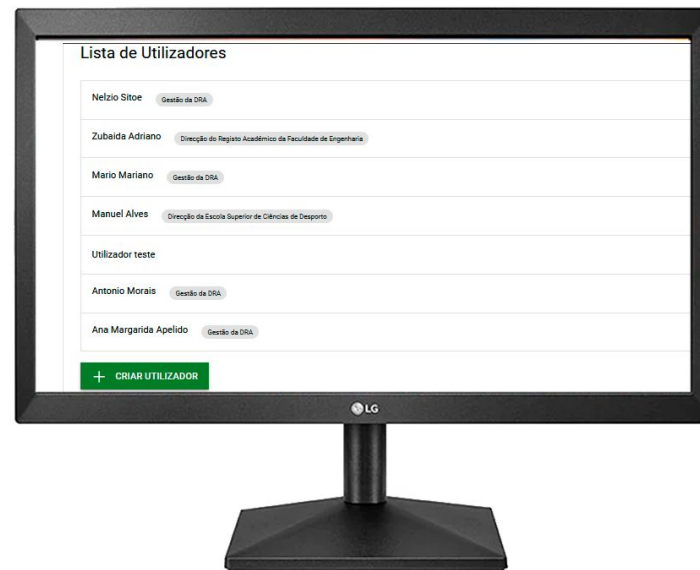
Lista de Utilizadores

Nelzio Sitoe Gestão da DRA

Zubaida Adriano Direcção do Registo Académico da Faculdade de Engenharia

Mario Mariano Gestão da DRA

Manuel Alves Direcção da Escola Superior de Ciências de Desporto

Utilizador teste

Antonio Morais Gestão da DRA

Ana Margarida Apelido Gestão da DRA

+ CRIAR UTILIZADOR

LG